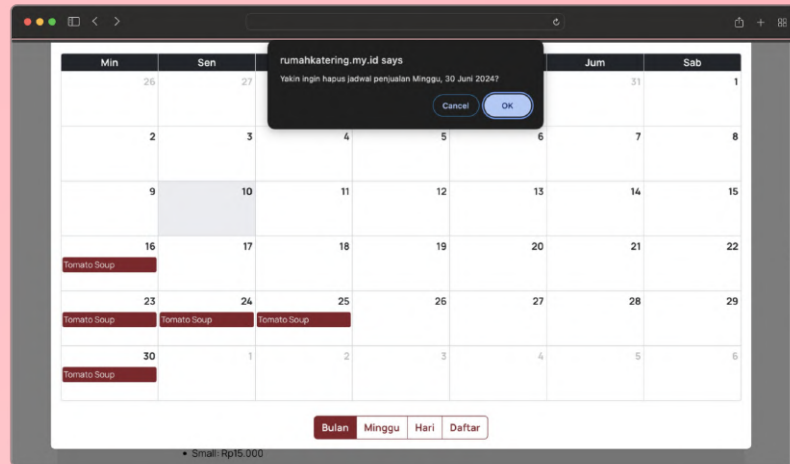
rumahkatering.my.id says

Yakin ingin hapus jadwal penjualan Minggu, 30 Juni 2024?

Cancel OK

| Min | Sen | | | | Jum | Sab |
|---|---|---|---|---|---|---|
| 26 | 27 | | | | 31 | 1 |
| 2 | 3 | 4 | 5 | 6 | 7 | 8 |
| 9 | 10 | 11 | 12 | 13 | 14 | 15 |
| 16 Tomato Soup | 17 | 18 | 19 | 20 | 21 | 22 |
| 23 Tomato Soup | 24 Tomato Soup | 25 Tomato Soup | 26 | 27 | 28 | 29 |
| 30 Tomato Soup | 1 | 2 | 3 | 4 | 5 | 6 |

Bulan Minggu Hari Daftar

• Small: Rp15.000